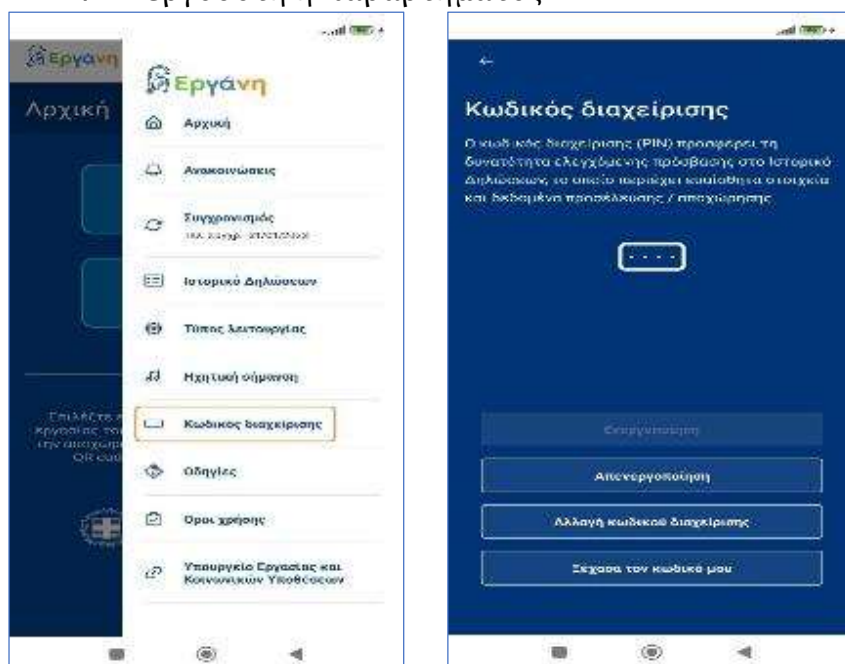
Εργάνη

Αρχική

Επιλέξτε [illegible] εργασίας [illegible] την αποχώρ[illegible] QR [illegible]

Εργάνη

Αρχική

Ανακοινώσεις

Συγχρονισμός
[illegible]

Ιστορικό Δηλώσεων

Τύπος λειτουργίας

Ηχητική σήμανση

Κωδικός διαχείρισης

Οδηγίες

Όροι χρήσης

Υπουργείο Εργασίας και Κοινωνικών Υποθέσεων

←

Κωδικός διαχείρισης

Ο κωδικός διαχείρισης (PIN) προσφέρει τη δυνατότητα ελεγχόμενης πρόσβασης στο Ιστορικό Δηλώσεων το οποίο περιέχει ευαίσθητα στοιχεία και δεδομένα προσέλευσης / αποχώρησης

• • • •

Ενεργοποίηση

Απενεργοποίηση

Αλλαγή κωδικού διαχείρισης

Ξέχασα τον κωδικό μου